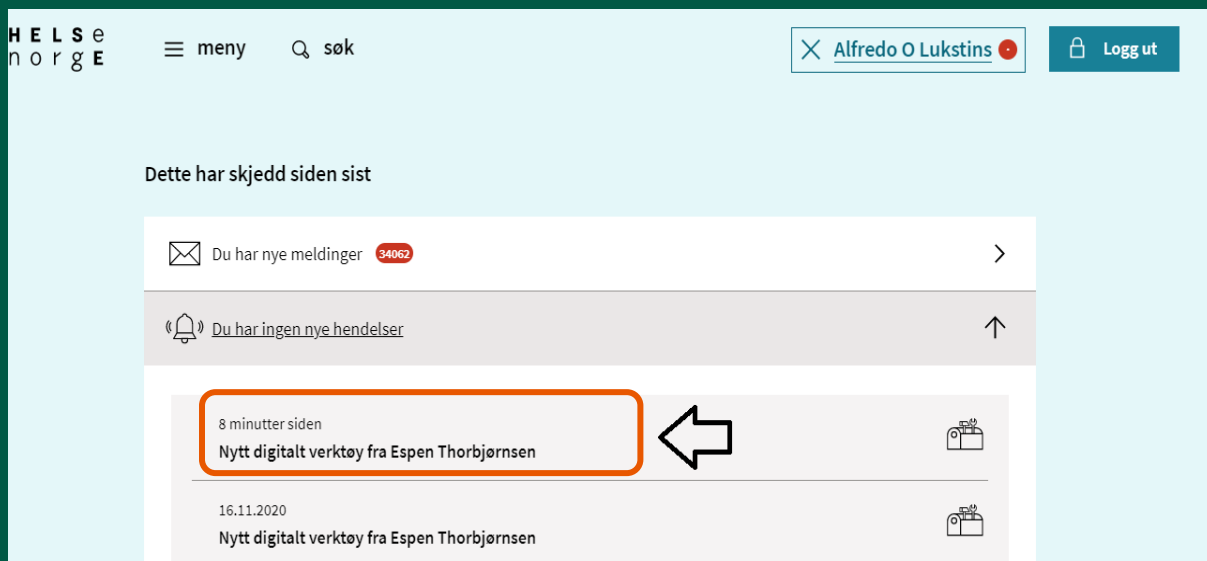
HELSe
norgE

meny

søk

Alfredo O Lukstins

Logg ut

Dette har skjedd siden sist

Du har nye meldinger 34062

Du har ingen nye hendelser

8 minutter siden
Nytt digitalt verktøy fra Espen Thorbjørnsen

16.11.2020
Nytt digitalt verktøy fra Espen Thorbjørnsen